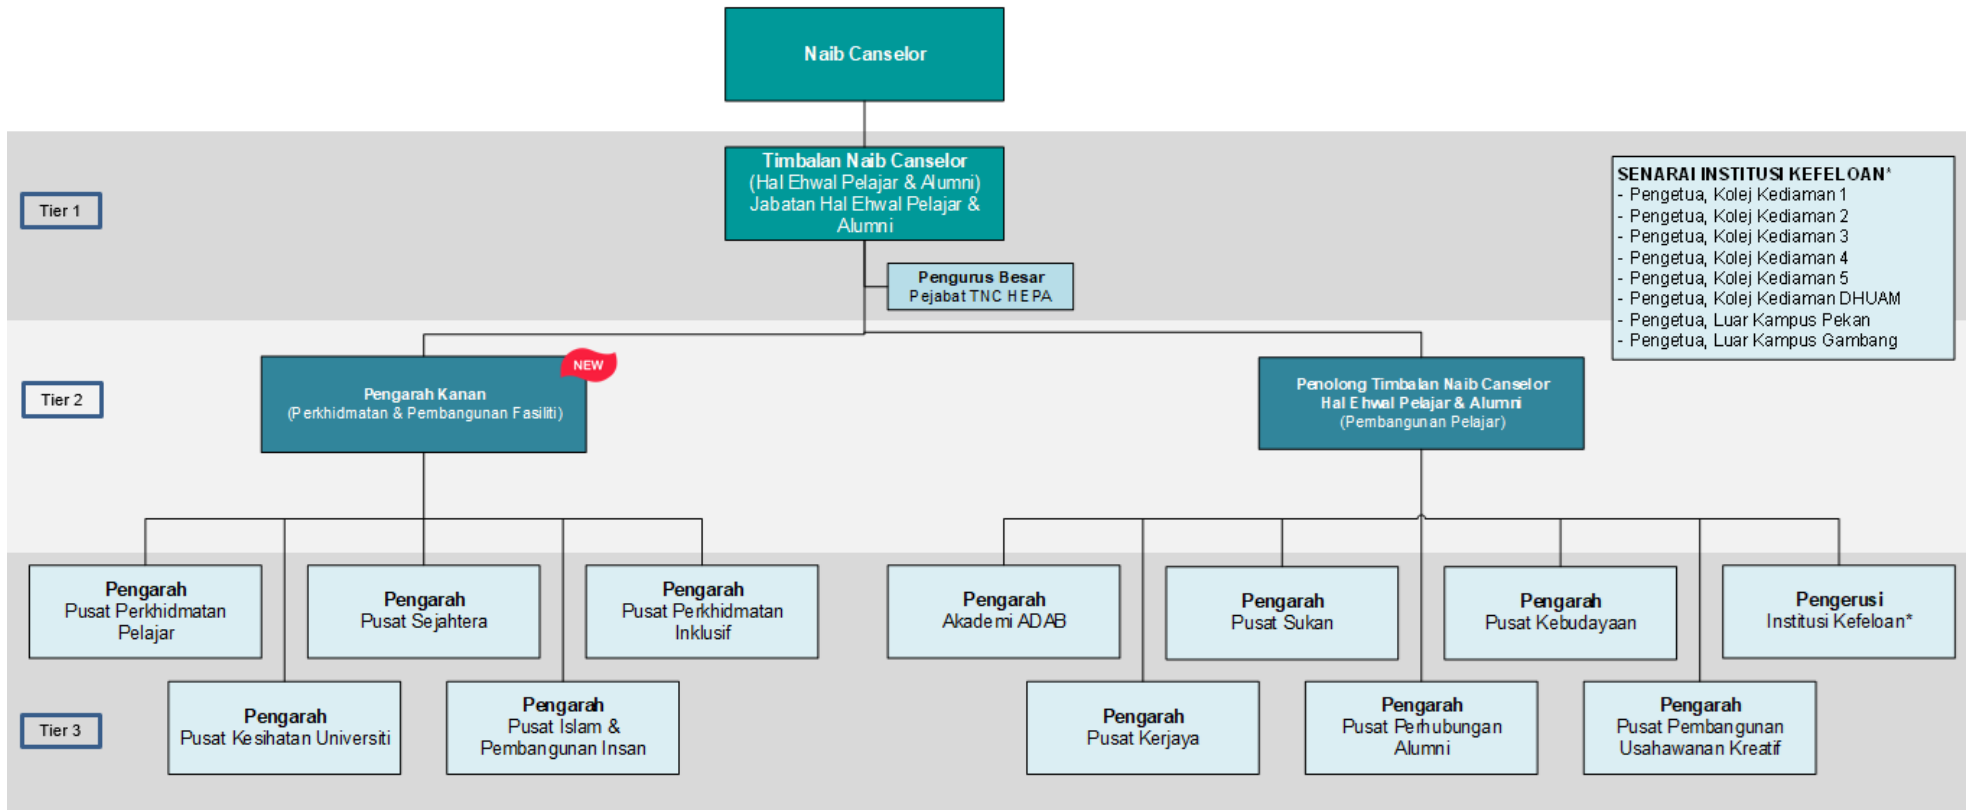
Naib Canselor

Tier 1

Timbalan Naib Canselor
(Hal Ehwal Pelajar & Alumni)
Jabatan Hal Ehwal Pelajar & Alumni

Pengurus Besar
Pejabat TNC HEPA

SENARAI INSTITUSI KEFELOAN*
- Pengetua, Kolej Kediaman 1
- Pengetua, Kolej Kediaman 2
- Pengetua, Kolej Kediaman 3
- Pengetua, Kolej Kediaman 4
- Pengetua, Kolej Kediaman 5
- Pengetua, Kolej Kediaman DHUAM
- Pengetua, Luar Kampus Pekan
- Pengetua, Luar Kampus Gambang

Tier 2

NEW

Pengarah Kanan
(Perkhidmatan & Pembangunan Fasiliti)

Penolong Timbalan Naib Canselor
Hal Ehwal Pelajar & Alumni
(Pembangunan Pelajar)

Tier 3

Pengarah
Pusat Perkhidmatan Pelajar

Pengarah
Pusat Sejahtera

Pengarah
Pusat Perkhidmatan Inklusif

Pengarah
Pusat Kesihatan Universiti

Pengarah
Pusat Islam & Pembangunan Insan

Pengarah
Akademi ADAB

Pengarah
Pusat Sukan

Pengarah
Pusat Kebudayaan

Pengerusi
Institusi Kefeloan*

Pengarah
Pusat Kerjaya

Pengarah
Pusat Perhubungan Alumni

Pengarah
Pusat Pembangunan Usahawanan Kreatif